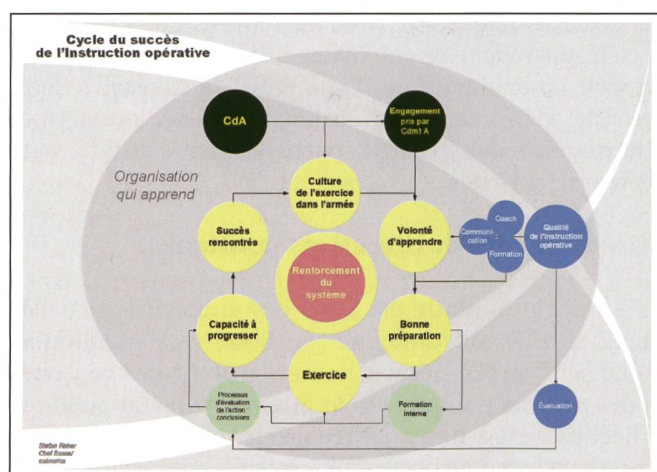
Cycle du succès de l'Instruction opérative

CdA

Engagement pris par Cdmt A

Organisation qui apprend

Culture de l'exercice dans l'armée

Succès rencontrés

Volonté d'apprendre

Coach

Communication

Formation

Qualité de l'instruction opérative

Renforcement du système

Capacité à progresser

Bonne préparation

Exercice

Processus d'évaluation de l'action conclusions

Formation interne

Évaluation

Stefan Räber
Chef Sosse/
sdmatos